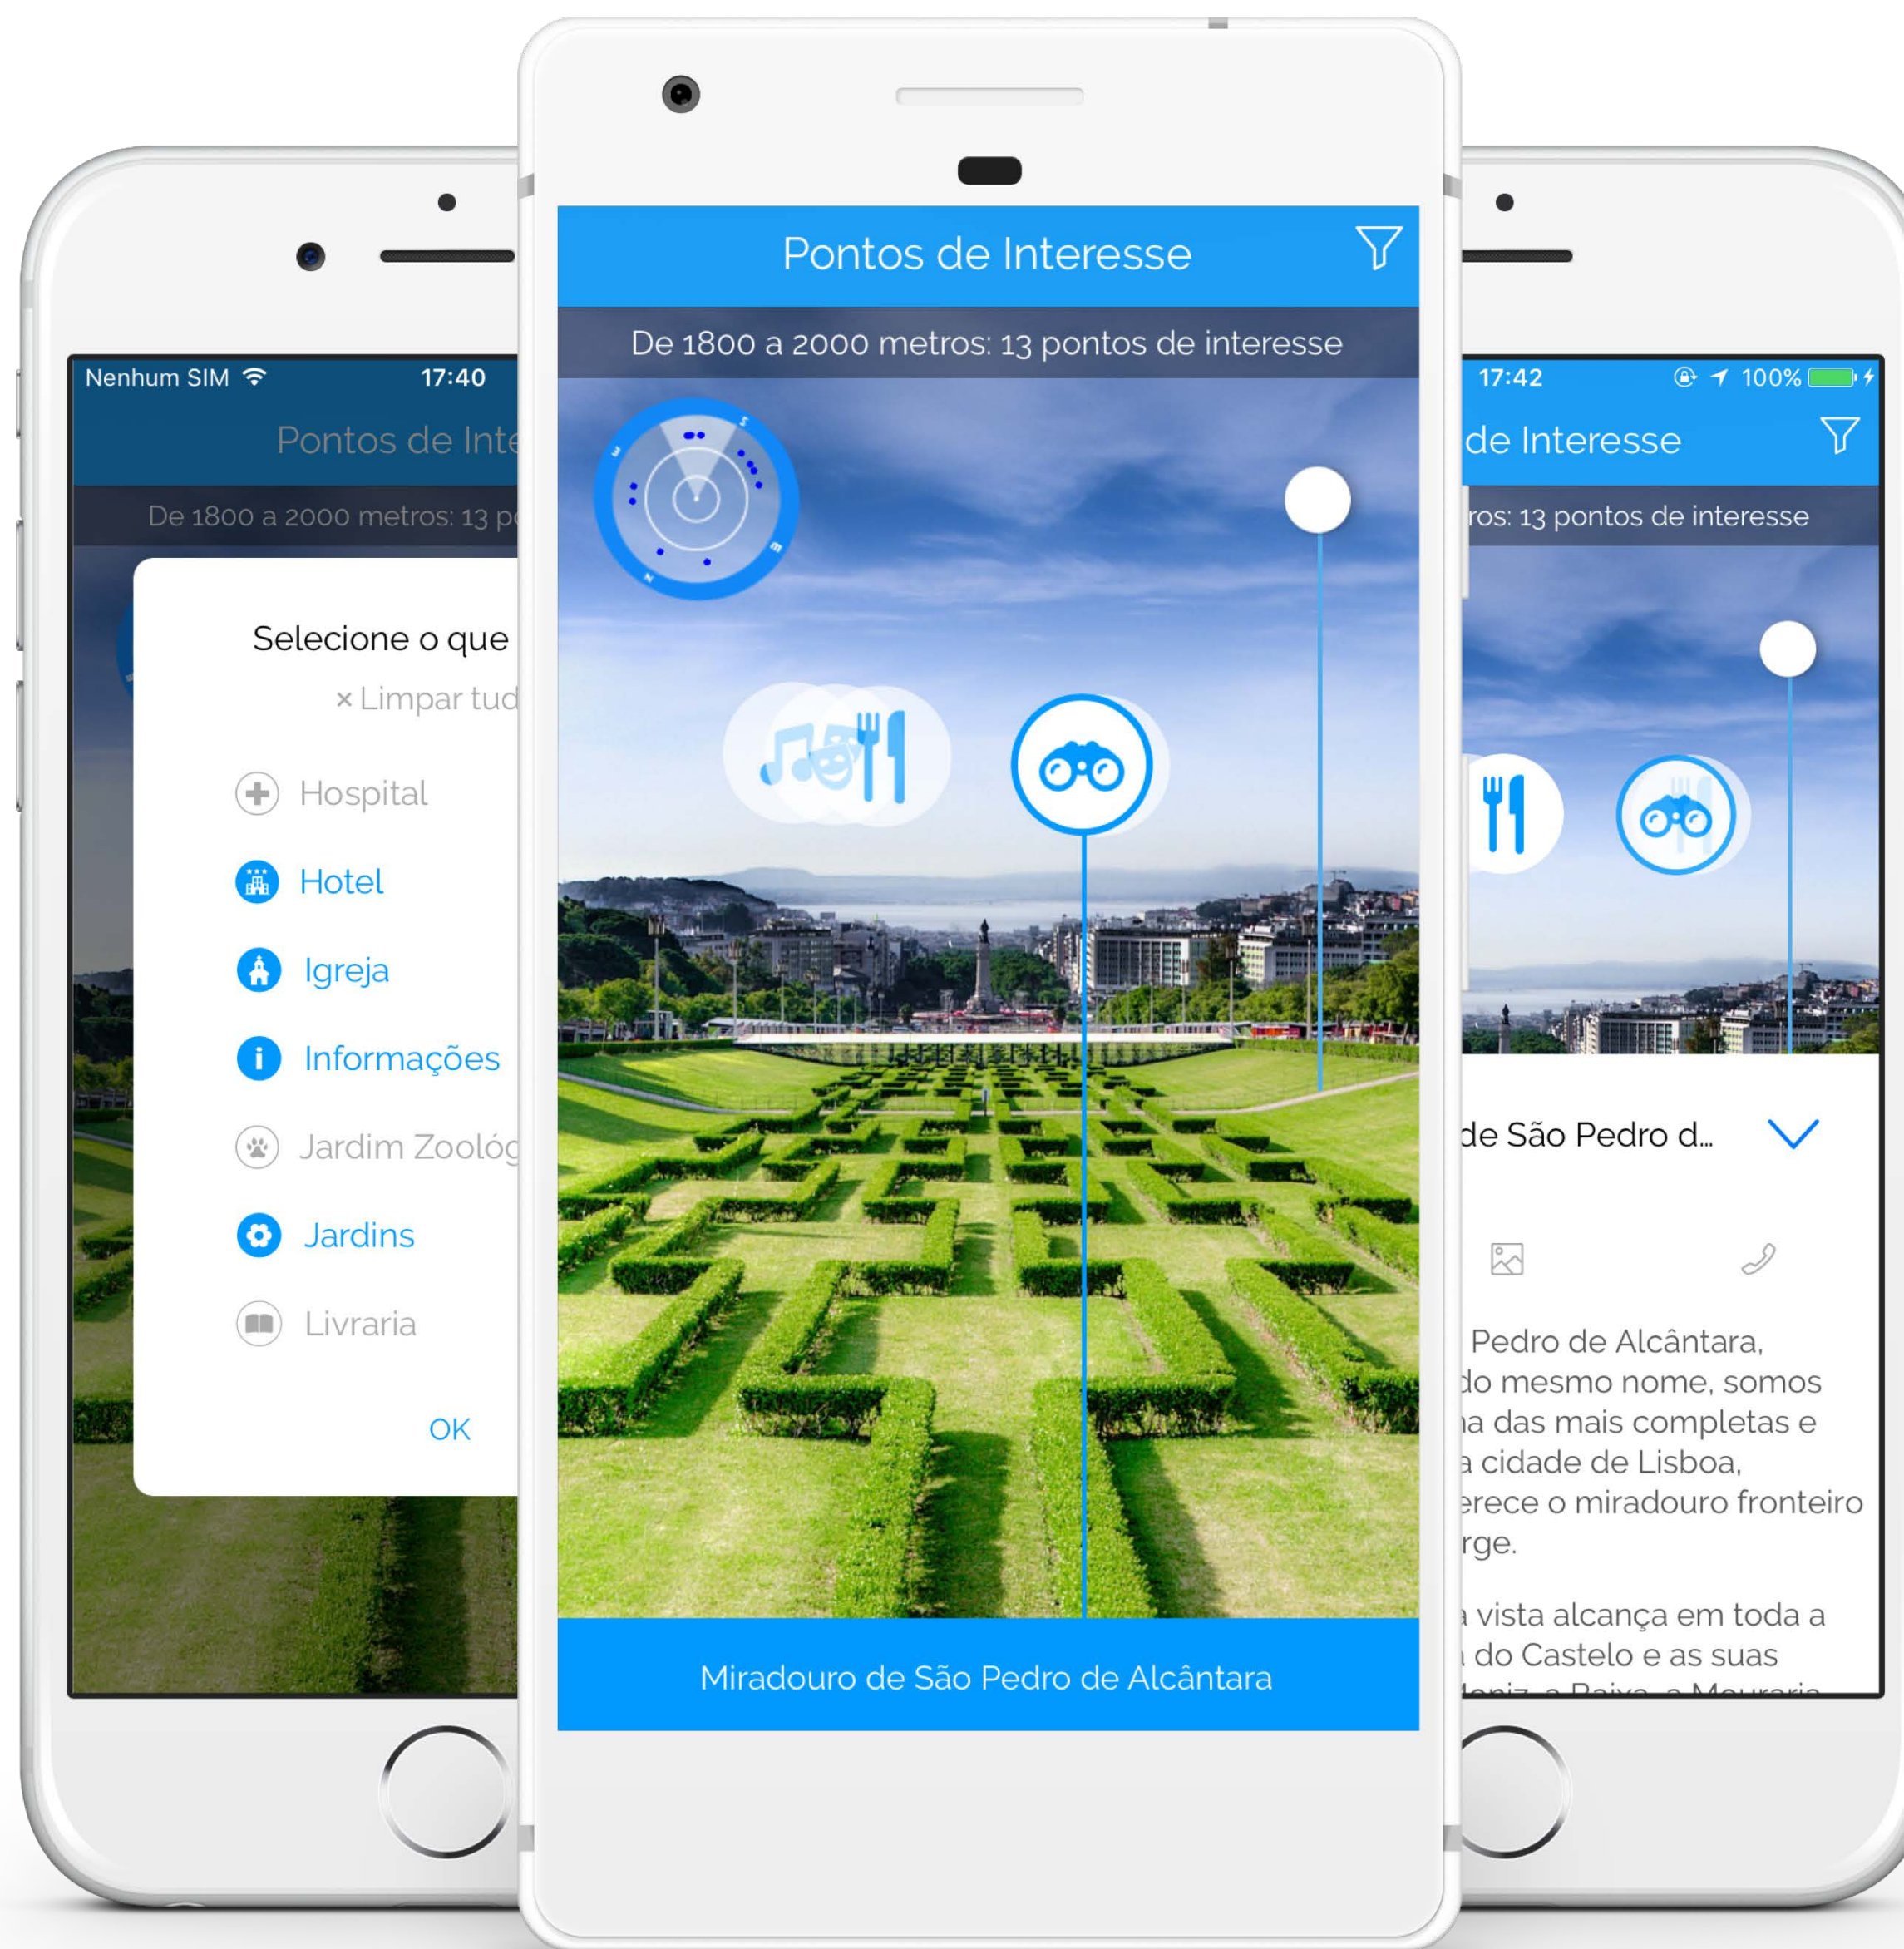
Nenhum SIM 17:40

Pontos de Inte

De 1800 a 2000 metros: 13 p

Selecione o que

× Limpar tud

Hospital

Hotel

Igreja

Informações

Jardim Zoológ

Jardins

Livraria

OK

Pontos de Interesse

De 1800 a 2000 metros: 13 pontos de interesse

Miradouro de São Pedro de Alcântara

17:42 100%

de Interesse

ros: 13 pontos de interesse

de São Pedro d...

Pedro de Alcântara, do mesmo nome, somos a das mais completas e a cidade de Lisboa, erece o miradouro fronteiro rge.

a vista alcança em toda a do Castelo e as suas